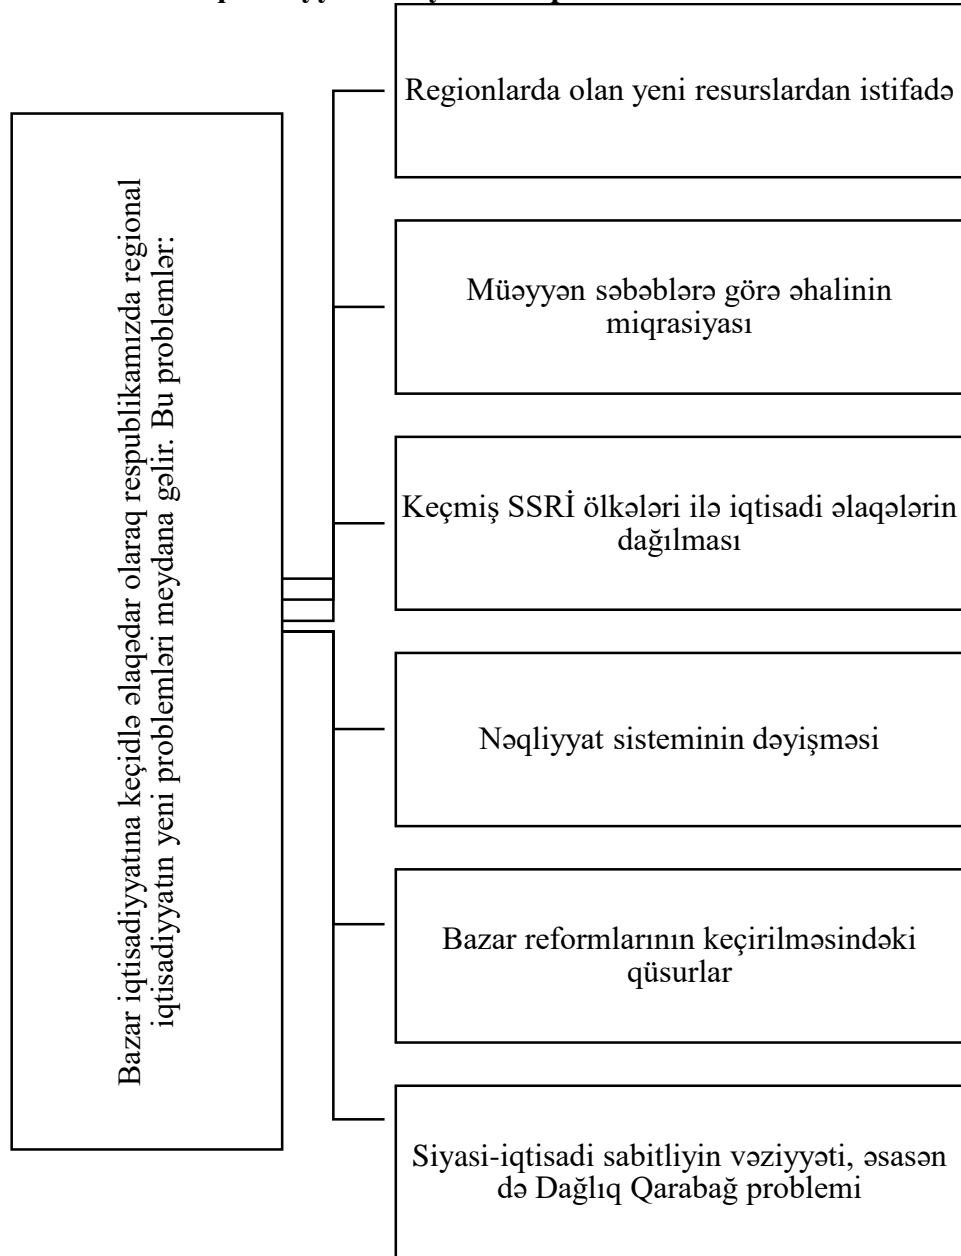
Bazar iqtisadiyyatına keçidlə əlaqədar olaraq respublikamızda regional iqtisadiyyatın yeni problemləri meydana gəlir. Bu problemlər:

Regionlarda olan yeni resurslardan istifadə

Müəyyən səbəblərə görə əhalinin miqrasiyası

Keçmiş SSRİ ölkələri ilə iqtisadi əlaqələrin dağılması

Nəqliyyat sisteminin dəyişməsi

Bazar reformlarının keçirilməsindəki qüsurlar

Siyasi-iqtisadi sabitliyin vəziyyəti, əsasən də Dağlıq Qarabağ problemi